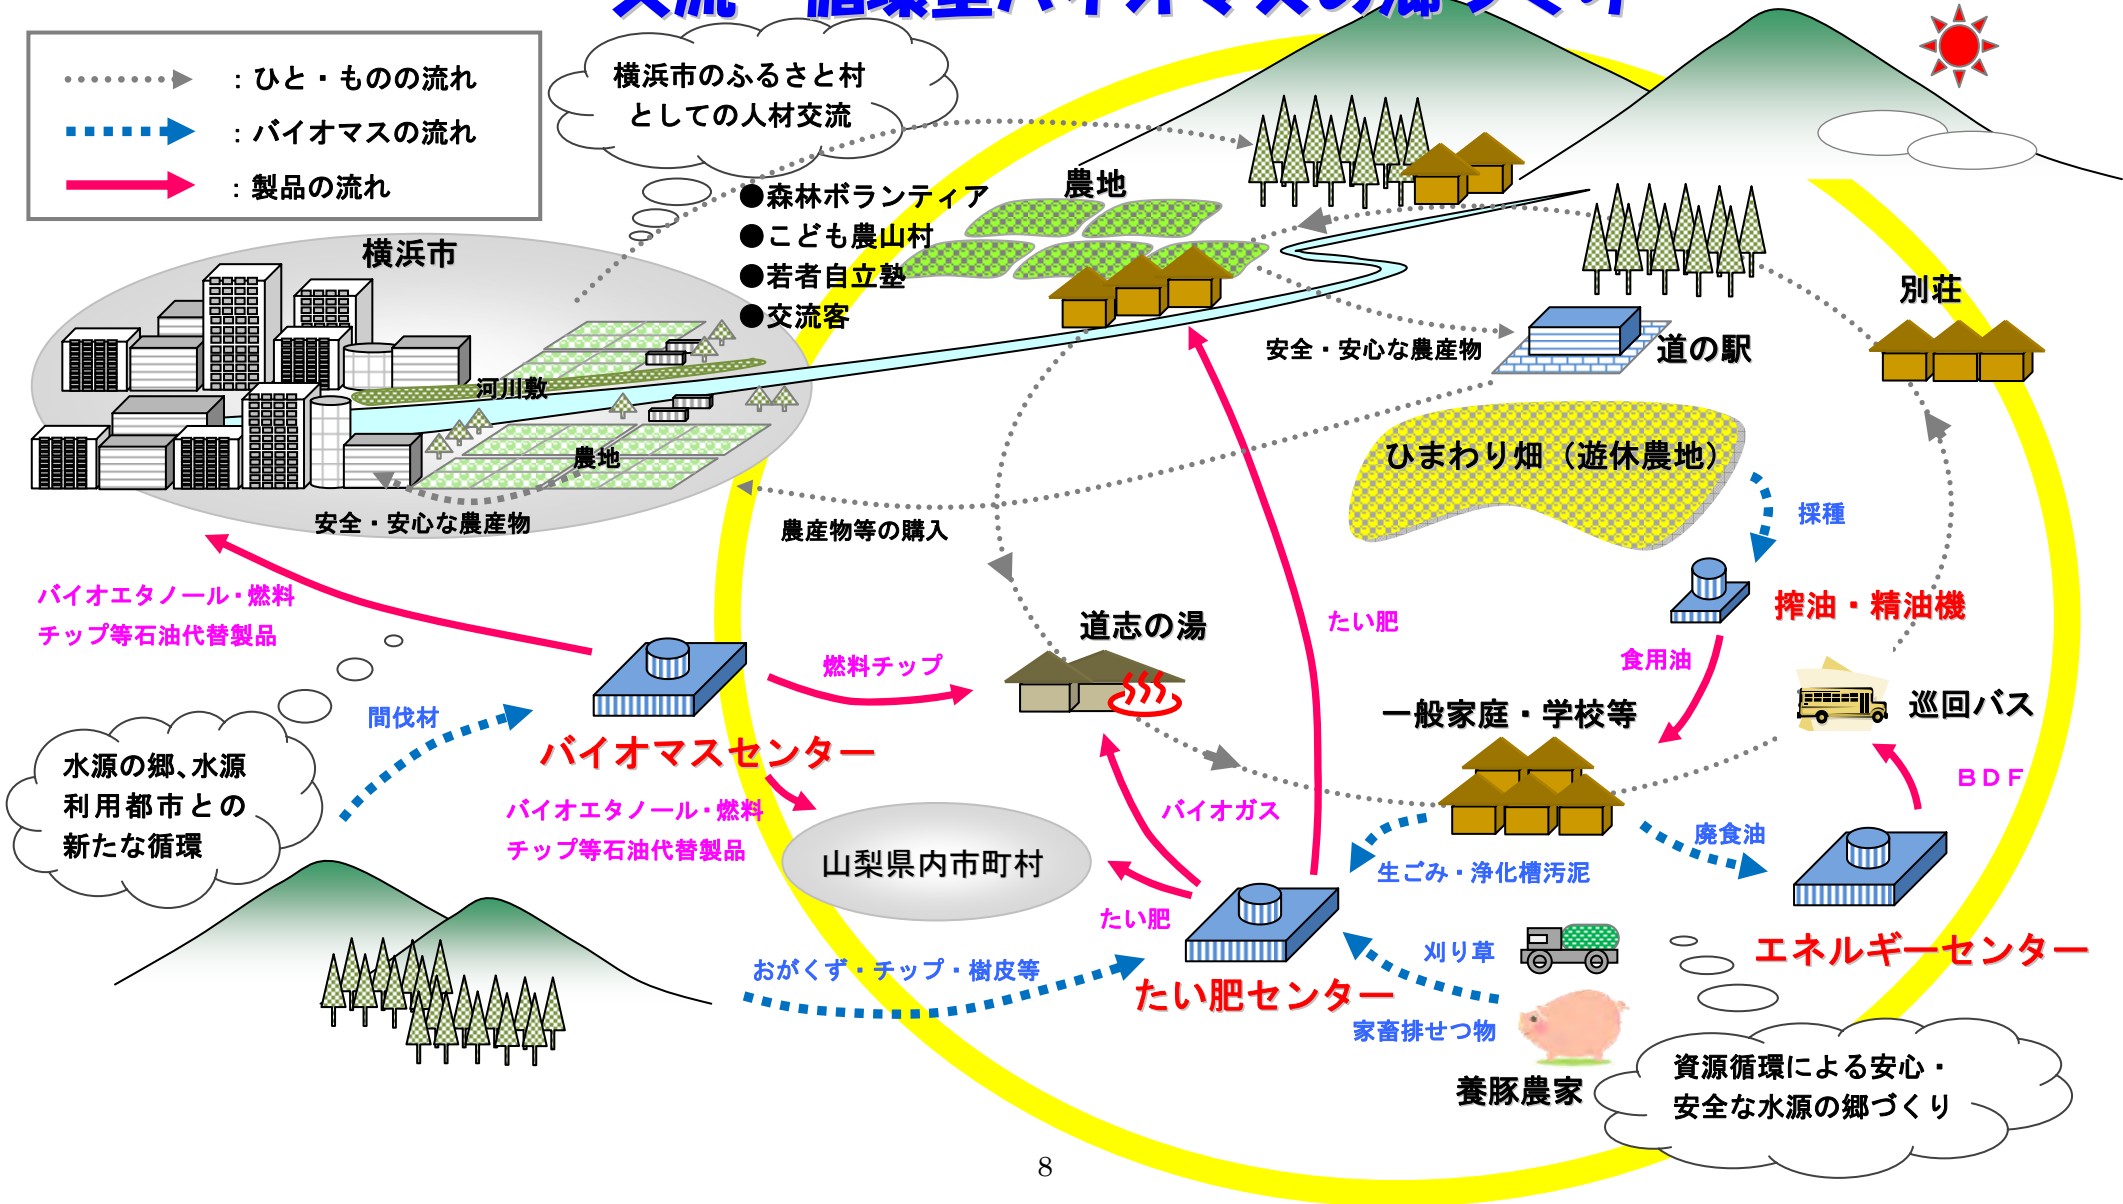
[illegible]

：ひと・ものの流れ
：バイオマスの流れ
：製品の流れ

横浜市のふるさと村としての人材交流

●森林ボランティア
●こども農山村
●若者自立塾
●交流客

農地

横浜市

河川敷

農地

安全・安心な農産物

安全・安心な農産物

道の駅

別荘

ひまわり畑（遊休農地）

採種

農産物等の購入

バイオエタノール・燃料
チップ等石油代替製品

道志の湯

たい肥

搾油・精油機

燃料チップ

食用油

巡回バス

間伐材

一般家庭・学校等

水源の郷、水源利用都市との新たな循環

バイオマスセンター

BDF

バイオエタノール・燃料
チップ等石油代替製品

バイオガス

廃食油

山梨県内市町村

生ごみ・浄化槽汚泥

たい肥

刈り草

エネルギーセンター

おがくず・チップ・樹皮等

たい肥センター

家畜排せつ物

養豚農家

資源循環による安心・安全な水源の郷づくり

8